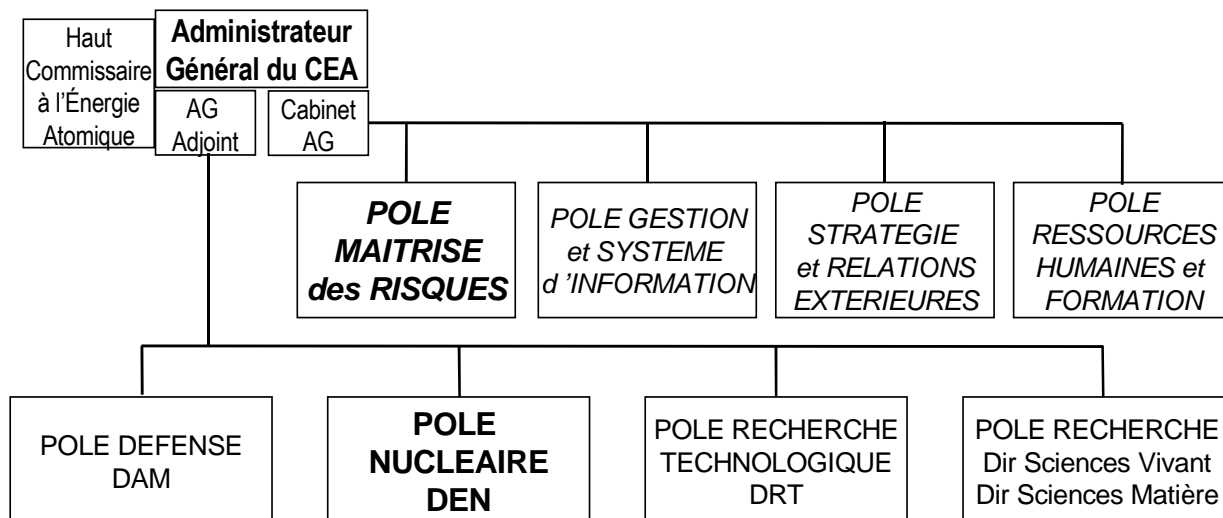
Haut Commissaire à l'Énergie Atomique

Administrateur Général du CEA

AG Adjoint

Cabinet AG

POLE MAITRISE des RISQUES

POLE GESTION et SYSTEME d 'INFORMATION

POLE STRATEGIE et RELATIONS EXTERIEURES

POLE RESSOURCES HUMAINES et FORMATION

POLE DEFENSE DAM

POLE NUCLEAIRE DEN

POLE RECHERCHE TECHNOLOGIQUE DRT

POLE RECHERCHE Dir Sciences Vivant Dir Sciences Matière